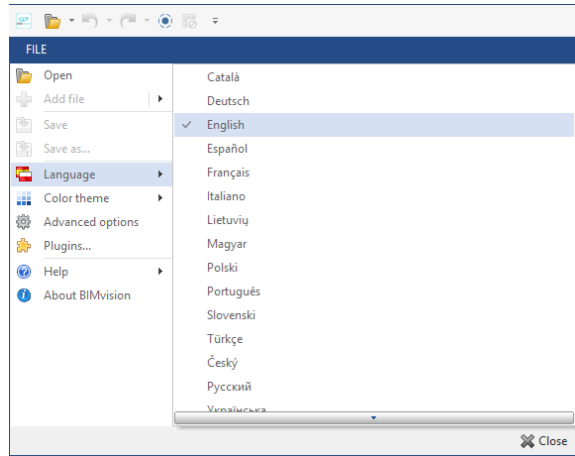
FILE

Open
Add file
Save
Save as...
Language
Color theme
Advanced options
Plugins...
Help
About BIMvision

Català
Deutsch
English
Español
Français
Italiano
Lietuvių
Magyar
Polski
Português
Slovenski
Türkçe
Český
Русский
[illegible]

Close